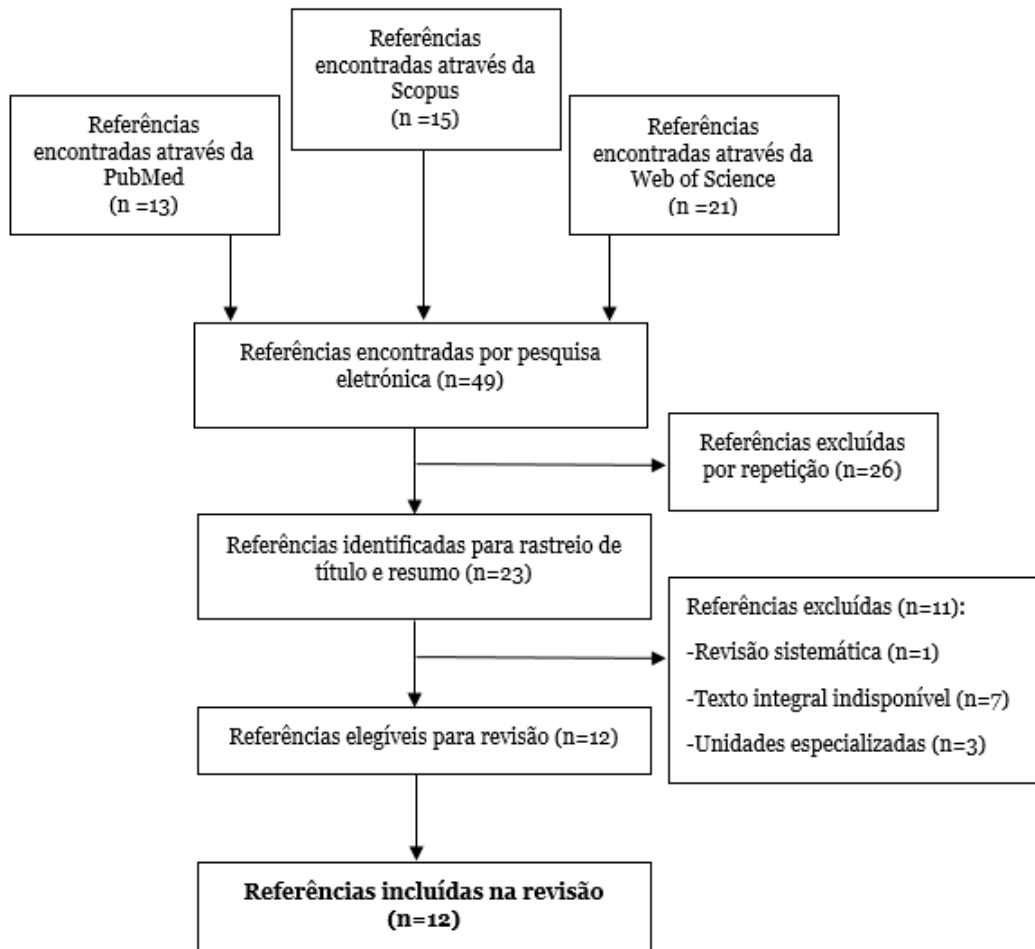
Referências encontradas através da PubMed (n =13)

Referências encontradas através da Scopus (n =15)

Referências encontradas através da Web of Science (n =21)

Referências encontradas por pesquisa eletrónica (n=49)

Referências excluídas por repetição (n=26)

Referências identificadas para rastreio de título e resumo (n=23)

Referências excluídas (n=11):

-Revisão sistemática (n=1)

-Texto integral indisponível (n=7)

-Unidades especializadas (n=3)

Referências elegíveis para revisão (n=12)

**Referências incluídas na revisão (n=12)**